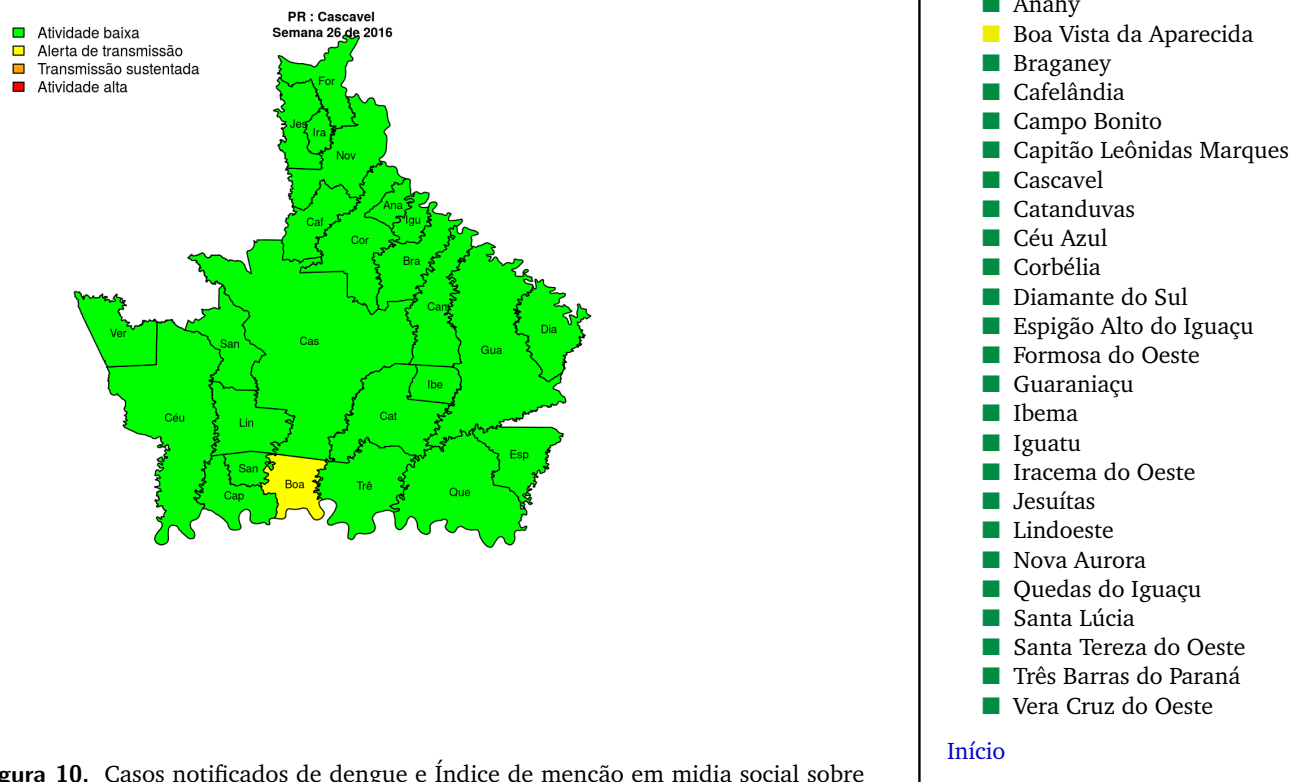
Atividade baixa
Alerta de transmissão
Transmissão sustentada
Atividade alta

PR : Cascavel
Semana 26 de 2016

For
Jes
Ira
Nov
Caf
Ana
Igu
Cor
Bra
Cam
Dia
Ver
San
Cas
Gua
Ibe
Céu
Lin
Cat
Esp
San
Boa
Cap
Trê
Que

Anahy
Boa Vista da Aparecida
Braganey
Cafelândia
Campo Bonito
Capitão Leônidas Marques
Cascavel
Catanduvas
Céu Azul
Corbélia
Diamante do Sul
Espigão Alto do Iguaçu
Formosa do Oeste
Guaraniaçu
Ibema
Iguatu
Iracema do Oeste
Jesuítas
Lindoeste
Nova Aurora
Quedas do Iguaçu
Santa Lúcia
Santa Tereza do Oeste
Três Barras do Paraná
Vera Cruz do Oeste

Início

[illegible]gura 10. Casos notificados de dengue e Índice de menção em mídia social sobre